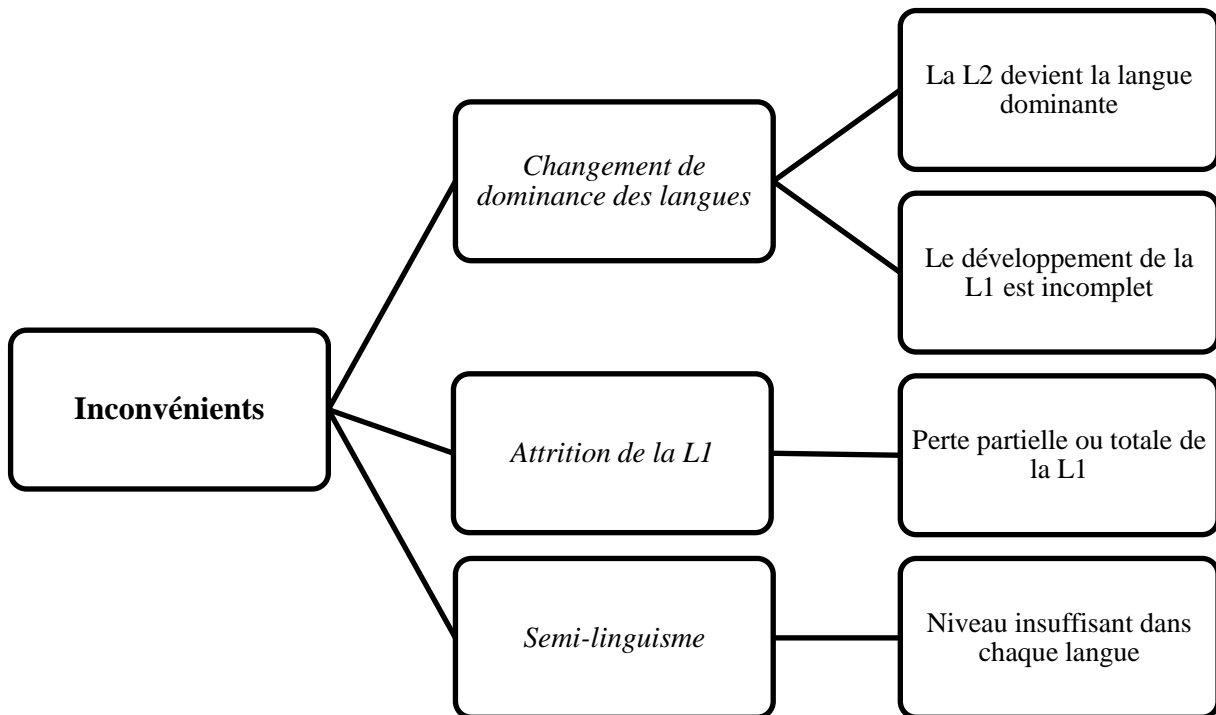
Inconvénients

Changement de dominance des langues

La L2 devient la langue dominante

Le développement de la L1 est incomplet

Attrition de la L1

Perte partielle ou totale de la L1

Semi-linguisme

Niveau insuffisant dans chaque langue